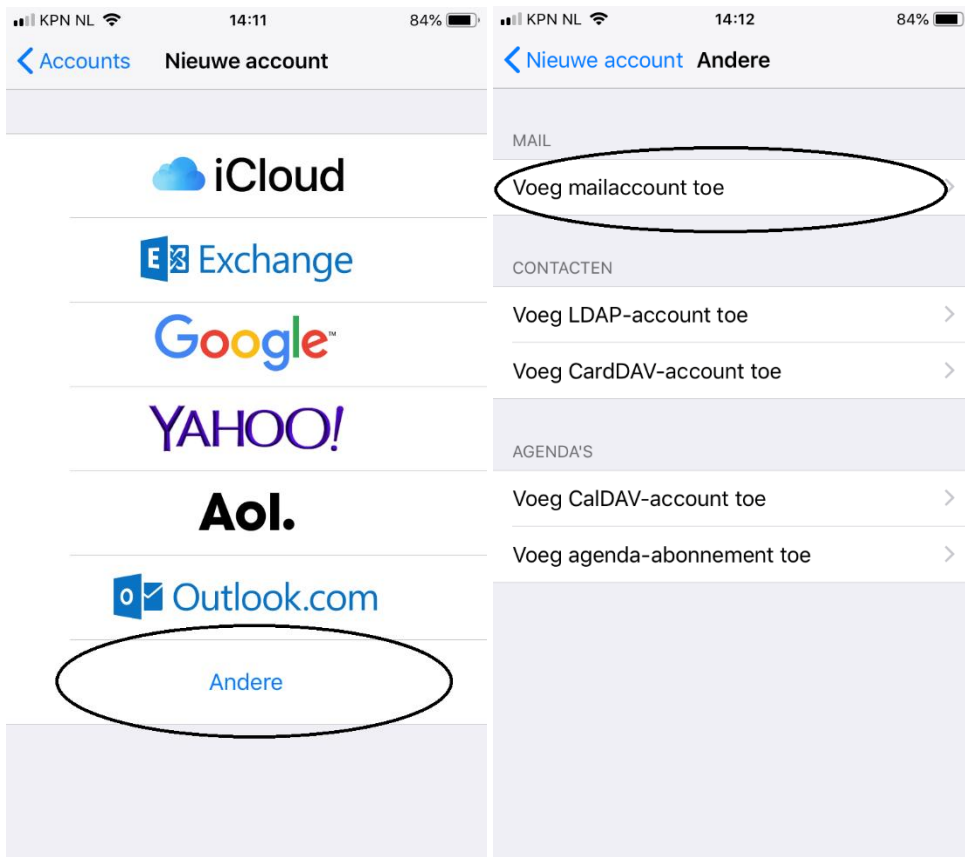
KPN NL 14:11 84%

Accounts Nieuwe account

iCloud

Exchange

Google

YAHOO!

Aol.

Outlook.com

Andere

KPN NL 14:12 84%

Nieuwe account Andere

MAIL

Voeg mailaccount toe

CONTACTEN

Voeg LDAP-account toe

Voeg CardDAV-account toe

AGENDA'S

Voeg CalDAV-account toe

Voeg agenda-abonnement toe